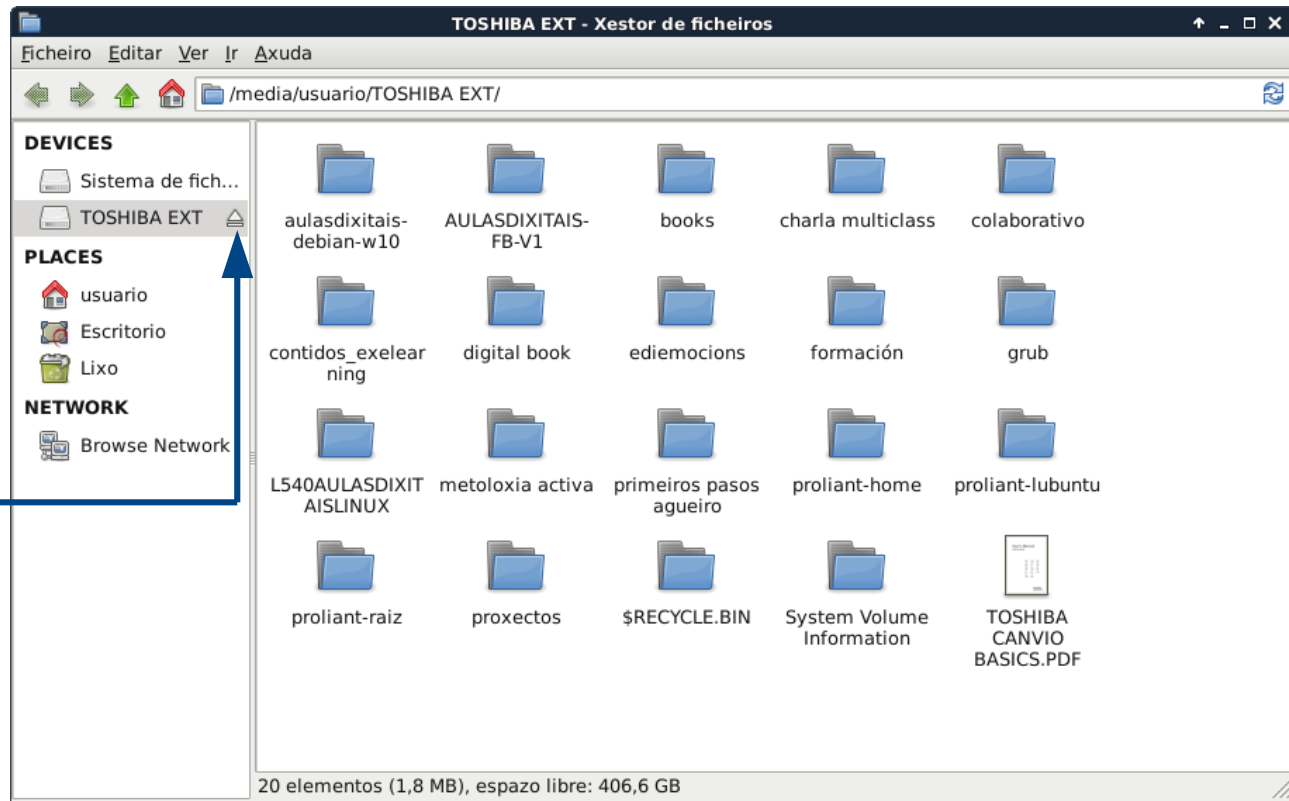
TOSHIBA EXT - Xestor de ficheiros

Ficheiro Editar Ver Ir Axuda

/media/usuario/TOSHIBA EXT/

DEVICES
Sistema de fich...
TOSHIBA EXT
PLACES
usuario
Escritorio
Lixo
NETWORK
Browse Network

aulasdixitais-debian-w10
AULASDIXITAIS-FB-V1
books
charla multiclass
colaborativo
contidos_exelearning
digital book
ediemocions
formación
grub
L540AULASDIXITAISLINUX
metoloxia activa
primeiros pasos agueiro
proliant-home
proliant-lubuntu
proliant-raiz
proxectos
$RECYCLE.BIN
System Volume Information
TOSHIBA CANVIO BASICS.PDF

20 elementos (1,8 MB), espazo libre: 406,6 GB